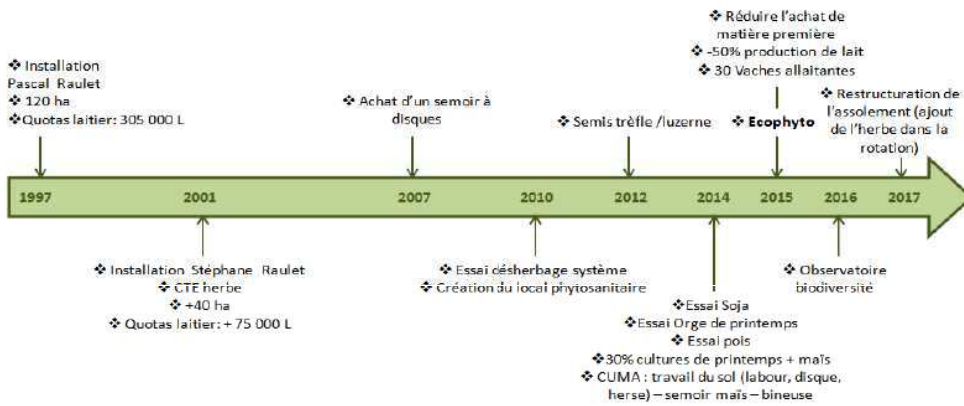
❖ Installation Pascal Raulet
❖ 120 ha
❖ Quotas laitier: 305 000 L

❖ Achat d'un semoir à disques

❖ Semis trèfle /luzerne

❖ Réduire l'achat de matière première
❖ -50% production de lait
❖ 30 Vaches allaitantes
❖ Ecophyto

❖ Restructuration de l'assolement (ajout de l'herbe dans la rotation)

1997 2001 2007 2010 2012 2014 2015 2016 2017

❖ Installation Stéphane Raulet
❖ CTE herbe
❖ +40 ha
❖ Quotas laitier: + 75 000 L

❖ Essai désherbage système
❖ Création du local phytosanitaire

❖ Essai Soja
❖ Essai Orge de printemps
❖ Essai pois
❖ 30% cultures de printemps + maïs
❖ CUMA : travail du sol (labour, disque, herse) – semoir maïs – bineuse

❖ Observatoire biodiversité